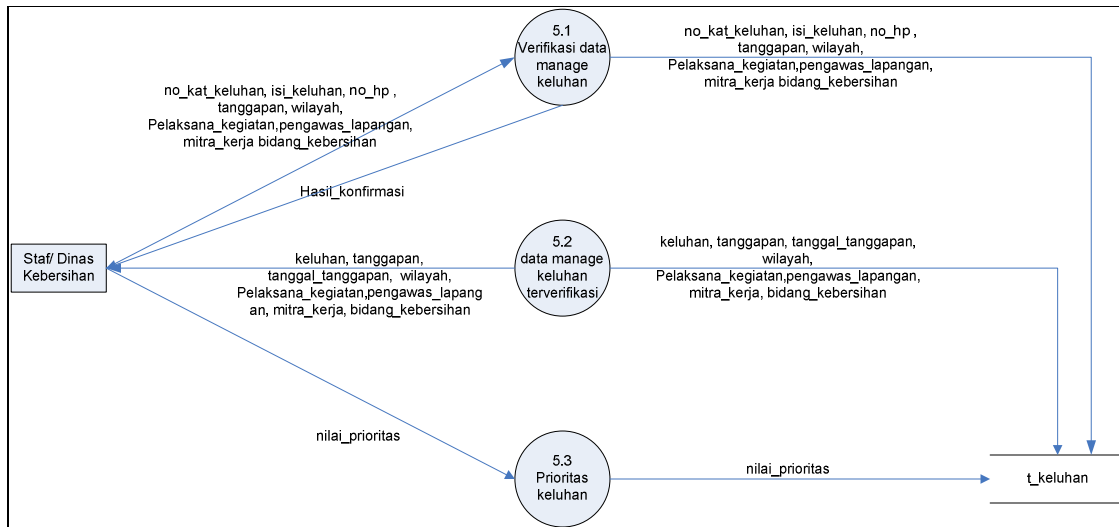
5.1
Verifikasi data manage keluhan

no_kat_keluhan, isi_keluhan, no_hp , tanggapan, wilayah, Pelaksana_kegiatan,pengawas_lapangan, mitra_kerja bidang_kebersihan

no_kat_keluhan, isi_keluhan, no_hp , tanggapan, wilayah, Pelaksana_kegiatan,pengawas_lapangan, mitra_kerja bidang_kebersihan

Hasil_konfirmasi

Staf/ Dinas Kebersihan

5.2
data manage keluhan terverifikasi

keluhan, tanggapan, tanggal_tanggapan, wilayah, Pelaksana_kegiatan,pengawas_lapangan, mitra_kerja, bidang_kebersihan

keluhan, tanggapan, tanggal_tanggapan, wilayah, Pelaksana_kegiatan,pengawas_lapangan, mitra_kerja, bidang_kebersihan

nilai_prioritas

5.3
Prioritas keluhan

nilai_prioritas

t_keluhan